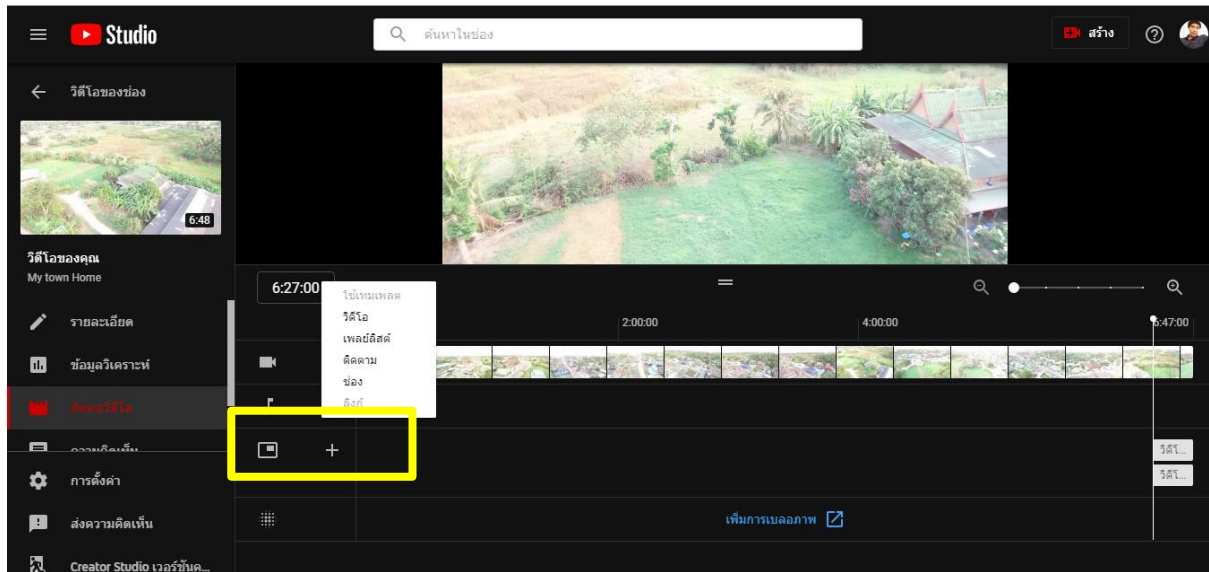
Studio

ค้นหาในช่อง

สร้าง

วิดีโอของช่อง

6:48

วิดีโอของคุณ
My town Home

รายละเอียด

ข้อมูลวิเคราะห์

ตัดต่อวิดีโอ

ความคิดเห็น

การตั้งค่า

ส่งความคิดเห็น

Creator Studio เวอร์ชันค...

6:27:00

ใช้เทมเพลต
วิดีโอ
เพลย์ลิสต์
ติดตาม
ช่อง
ลิงก์

2:00:00

4:00:00

6:47:00

วิดี...
วิดี...

เพิ่มการเบลอภาพ